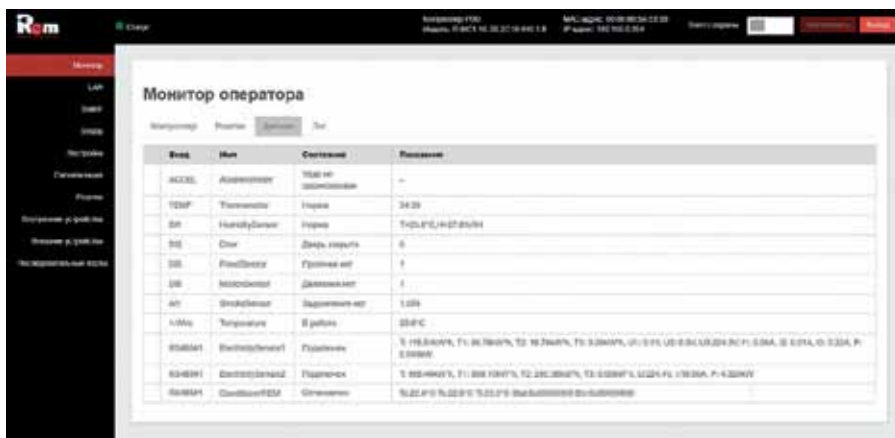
Rem

Статус

Контроллер FOO
Модель: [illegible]

MAC-адрес: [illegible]
IP-адрес: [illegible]

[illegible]

Монитор
LAN
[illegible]
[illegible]
Настройки
Сигнализация
Реле
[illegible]
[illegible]
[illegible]

Монитор оператора

Контроллер | Реле | Датчики | Лог

| Вход | Имя | Состояние | Показание |
|---|---|---|---|
| ACCEL | Accelerometer | Угол не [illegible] | – |
| TEMP | Thermometer | Норма | 34.00 |
| DH | HumiditySensor | Норма | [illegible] |
| DI1 | Door | Дверь закрыта | 0 |
| DI5 | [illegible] | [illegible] | 1 |
| DI6 | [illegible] | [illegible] | 1 |
| AI1 | SmokeSensor | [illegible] | 1.024 |
| 1-Wire | Temperature | В работе | 22.0°C |
| RS485#1 | ElectricitySensor1 | Подключен | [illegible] |
| RS485#1 | ElectricitySensor2 | Подключен | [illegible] |
| RS485#1 | ConditionerREM | Отключен | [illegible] |